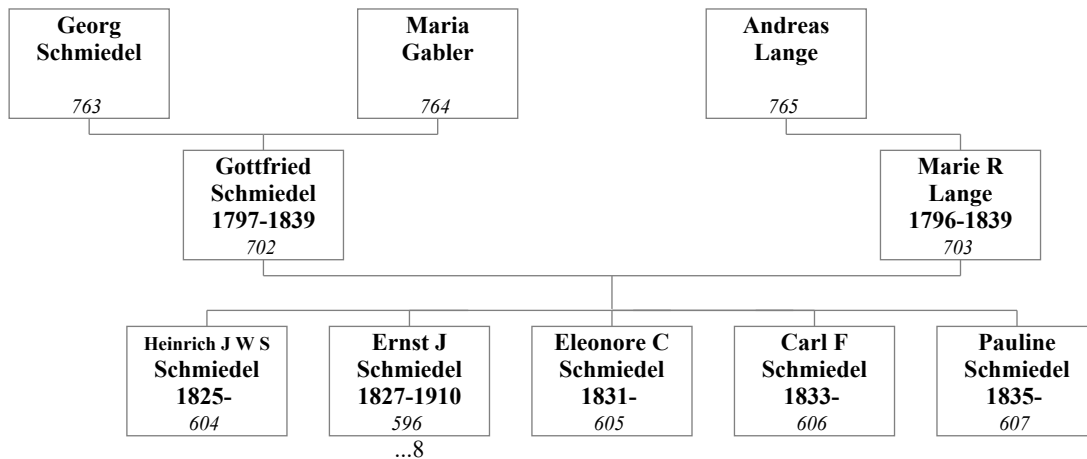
Georg Schmiedel
763

Maria Gabler
764

Andreas Lange
765

Gottfried Schmiedel 1797-1839
702

Marie R Lange 1796-1839
703

Heinrich J W S Schmiedel 1825-
604

Ernst J Schmiedel 1827-1910
596
...8

Eleonore C Schmiedel 1831-
605

Carl F Schmiedel 1833-
606

Pauline Schmiedel 1835-
607